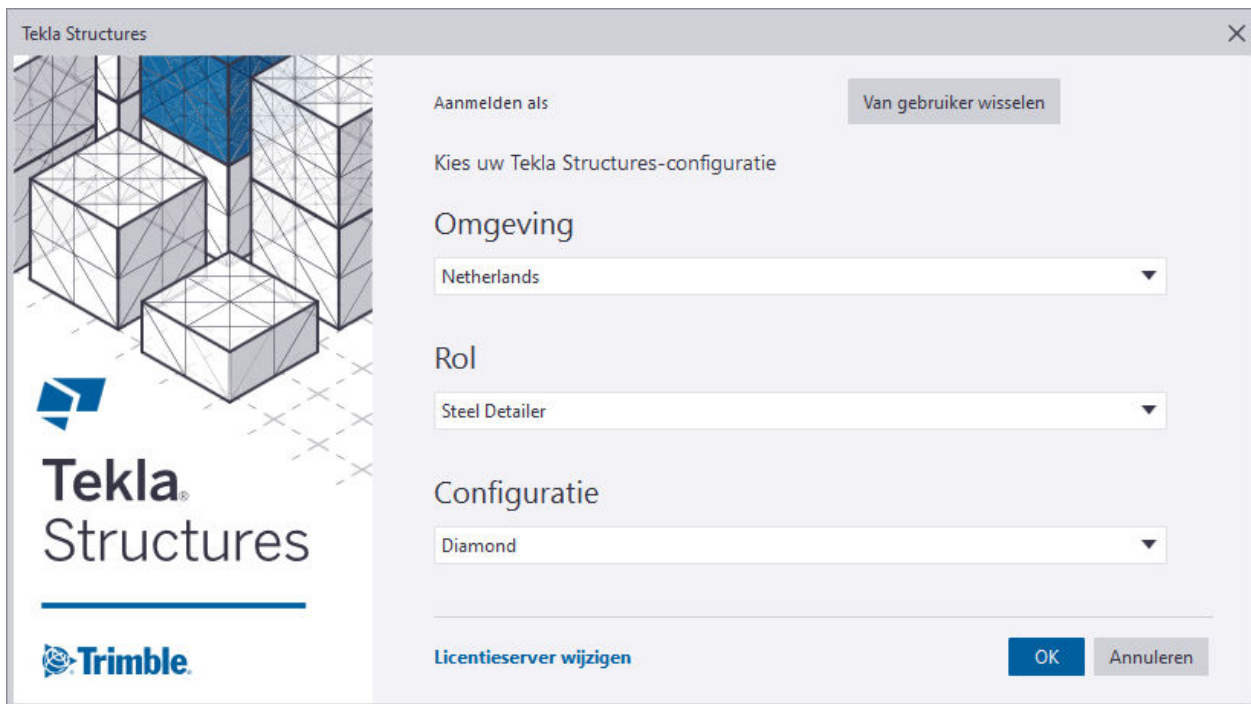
Tekla Structures

Tekla Structures

Trimble

Aanmelden als

Van gebruiker wisselen

Kies uw Tekla Structures-configuratie

Omgeving

Netherlands

Rol

Steel Detailer

Configuratie

Diamond

Licentieserver wijzigen

OK

Annuleren